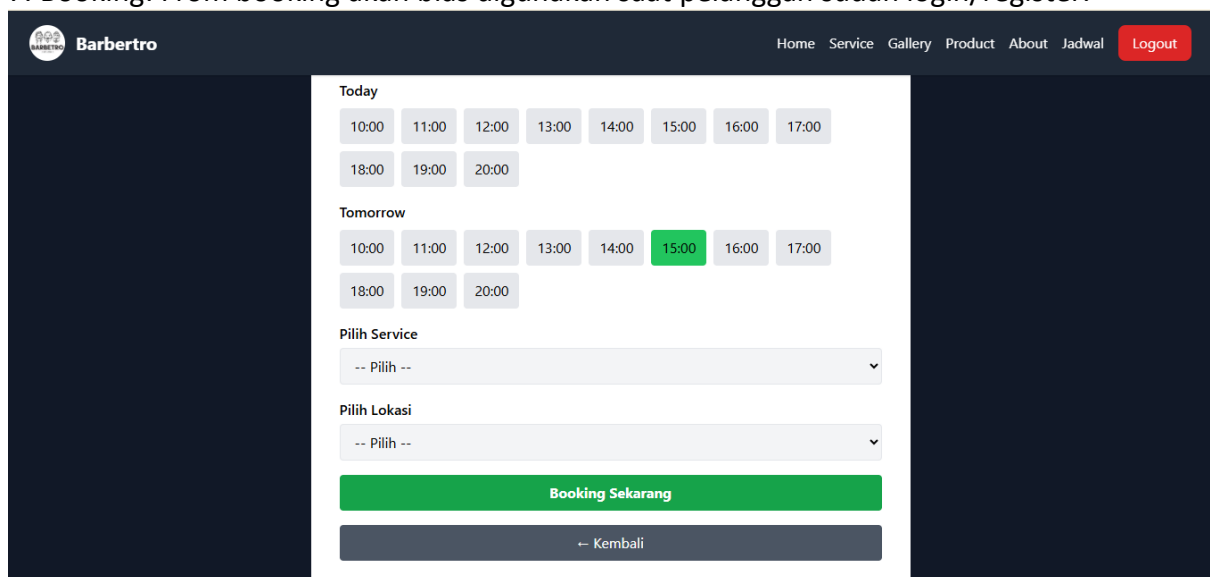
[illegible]. Booking: From booking akan bisa digunakan saat pelanggan sudah login/register.

BARBERTRO

Barbertro

Home Service Gallery Product About Jadwal Logout

Today

10:00 11:00 12:00 13:00 14:00 15:00 16:00 17:00

18:00 19:00 20:00

Tomorrow

10:00 11:00 12:00 13:00 14:00 15:00 16:00 17:00

18:00 19:00 20:00

Pilih Service

-- Pilih --

Pilih Lokasi

-- Pilih --

Booking Sekarang

← Kembali